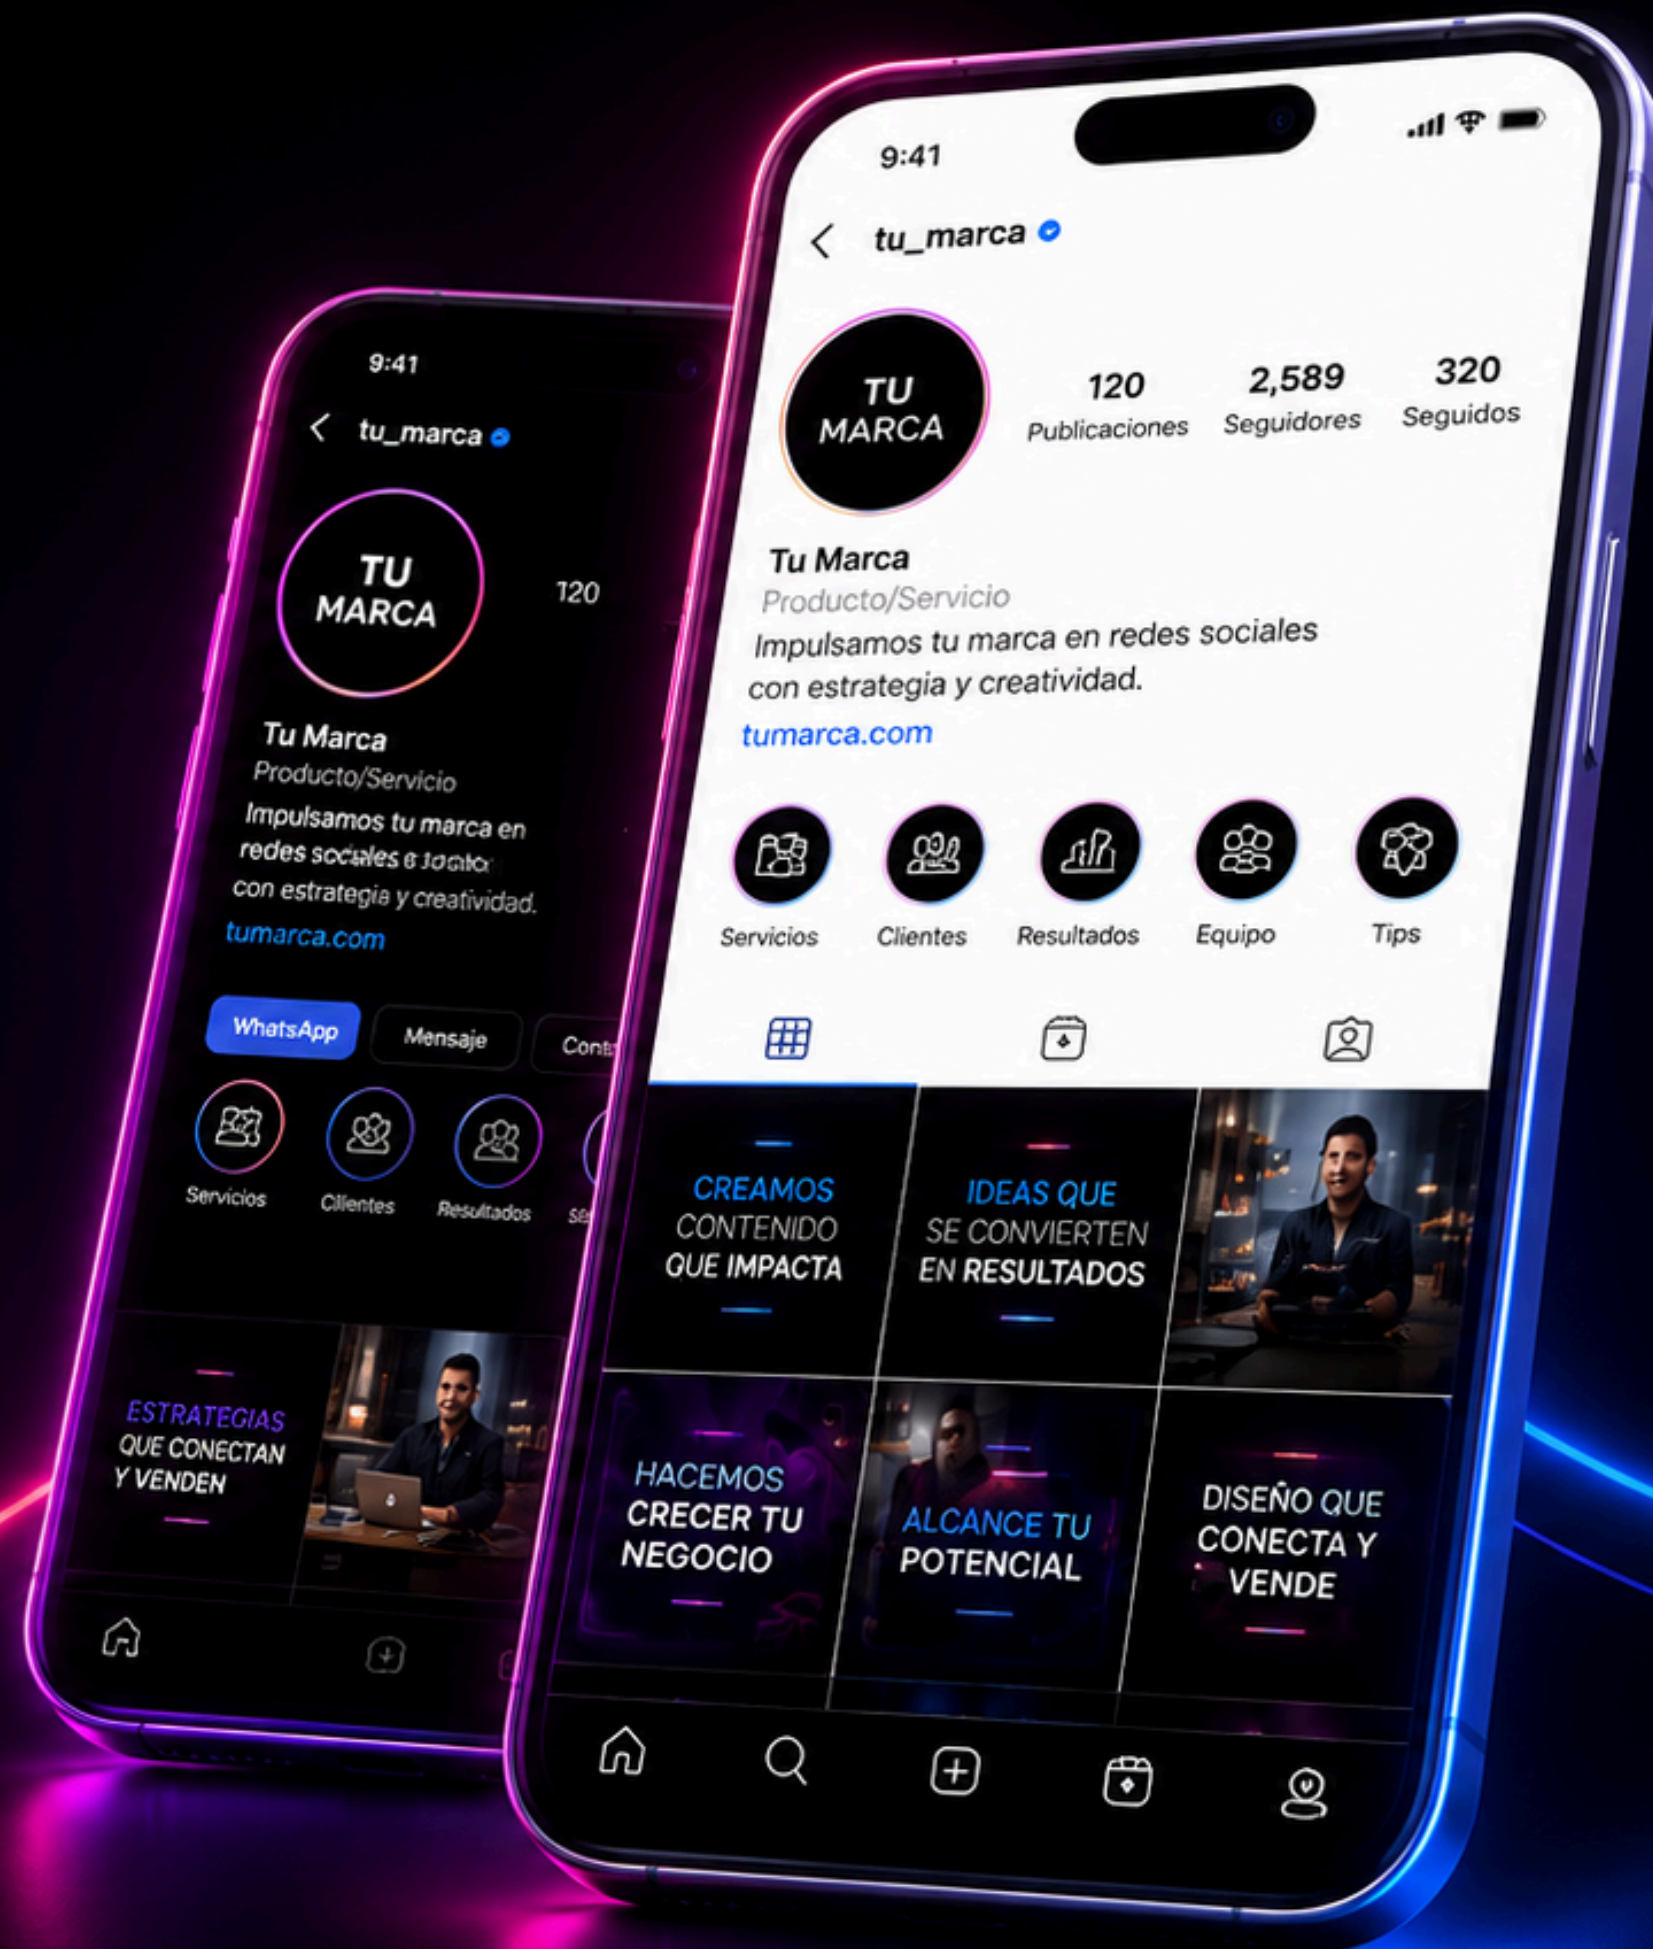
9:41

tu_marca

TU MARCA

120

Tu Marca
Producto/Servicio
Impulsamos tu marca en redes sociales e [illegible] con estrategia y creatividad.
tumarca.com

WhatsApp
Mensaje
Cont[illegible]

Servicios
Clientes
Resultados
Se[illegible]

ESTRATEGIAS QUE CONECTAN Y VENDEN

9:41

tu_marca

TU MARCA

120 Publicaciones
2,589 Seguidores
320 Seguidos

Tu Marca
Producto/Servicio
Impulsamos tu marca en redes sociales con estrategia y creatividad.
tumarca.com

Servicios
Clientes
Resultados
Equipo
Tips

CREAMOS CONTENIDO QUE IMPACTA

IDEAS QUE SE CONVIERTEN EN RESULTADOS

HACEMOS CRECER TU NEGOCIO

ALCANCE TU POTENCIAL

DISEÑO QUE CONECTA Y VENDE